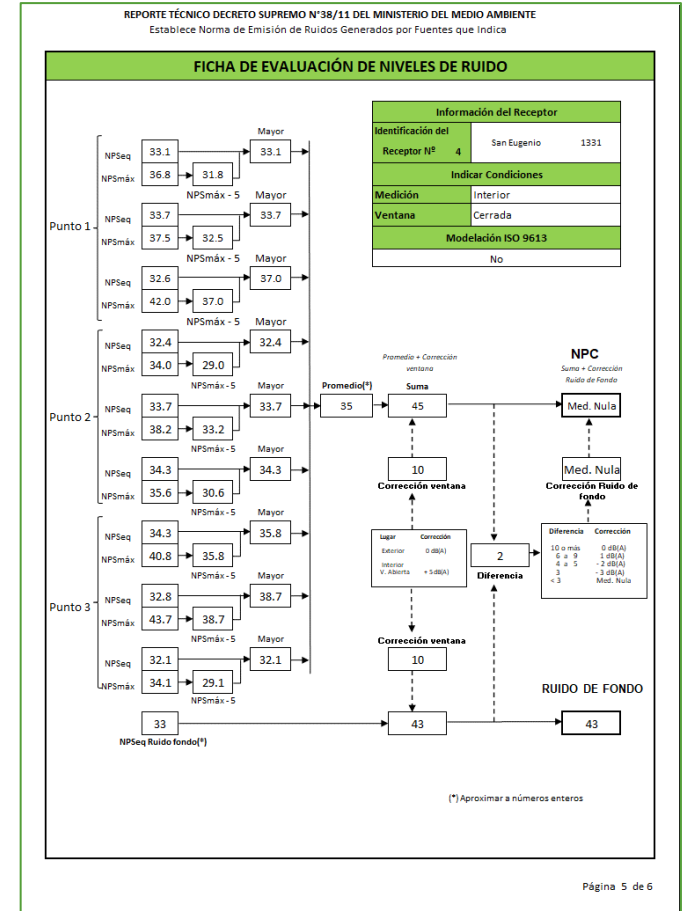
REPORTE TÉCNICO DECRETO SUPREMO N°38/11 DEL MINISTERIO DEL MEDIO AMBIENTE
Establece Norma de Emisión de Ruidos Generados por Fuentes que Indica

FICHA DE EVALUACIÓN DE NIVELES DE RUIDO

| Información del Receptor | | |
|---|---|---|
| Identificación del Receptor Nº 4 | San Eugenio | 1331 |
| Indicar Condiciones | | |
| Medición | Interior | |
| Ventana | Cerrada | |
| Modelación ISO 9613 | | |
| No | | |

Punto 1
NPSeq 33.1
NPSmáx 36.8
31.8
Mayor 33.1
NPSmáx - 5
NPSeq 33.7
NPSmáx 37.5
32.5
Mayor 33.7
NPSmáx - 5
NPSeq 32.6
NPSmáx 42.0
37.0
Mayor 37.0
NPSmáx - 5

Punto 2
NPSeq 32.4
NPSmáx 34.0
29.0
Mayor 32.4
NPSmáx - 5
NPSeq 33.7
NPSmáx 38.2
33.2
Mayor 33.7
NPSmáx - 5
NPSeq 34.3
NPSmáx 35.6
30.6
Mayor 34.3
NPSmáx - 5

Punto 3
NPSeq 34.3
NPSmáx 40.8
35.8
Mayor 35.8
NPSmáx - 5
NPSeq 32.8
NPSmáx 43.7
38.7
Mayor 38.7
NPSmáx - 5
NPSeq 32.1
NPSmáx 34.1
29.1
Mayor 32.1
NPSmáx - 5

Promedio(*) 35
Promedio + Corrección ventana
Suma 45
NPC
Suma + Corrección Ruido de Fondo
Med. Nula
10
Corrección ventana
Med. Nula
Corrección Ruido de fondo

| Lugar | Corrección |
|---|---|
| Exterior | 0 dB(A) |
| Interior V. Abierta | + 5 dB(A) |

2
Diferencia

| Diferencia | Corrección |
|---|---|
| 10 o más | 0 dB(A) |
| 6 a 9 | 1 dB(A) |
| 4 a 5 | - 2 dB(A) |
| 3 | - 3 dB(A) |
| < 3 | Med. Nula |

Corrección ventana
10
RUIDO DE FONDO
33
NPSeq Ruido fondo(*)
43
43

(*) Aproximar a números enteros

Página 5 de 6